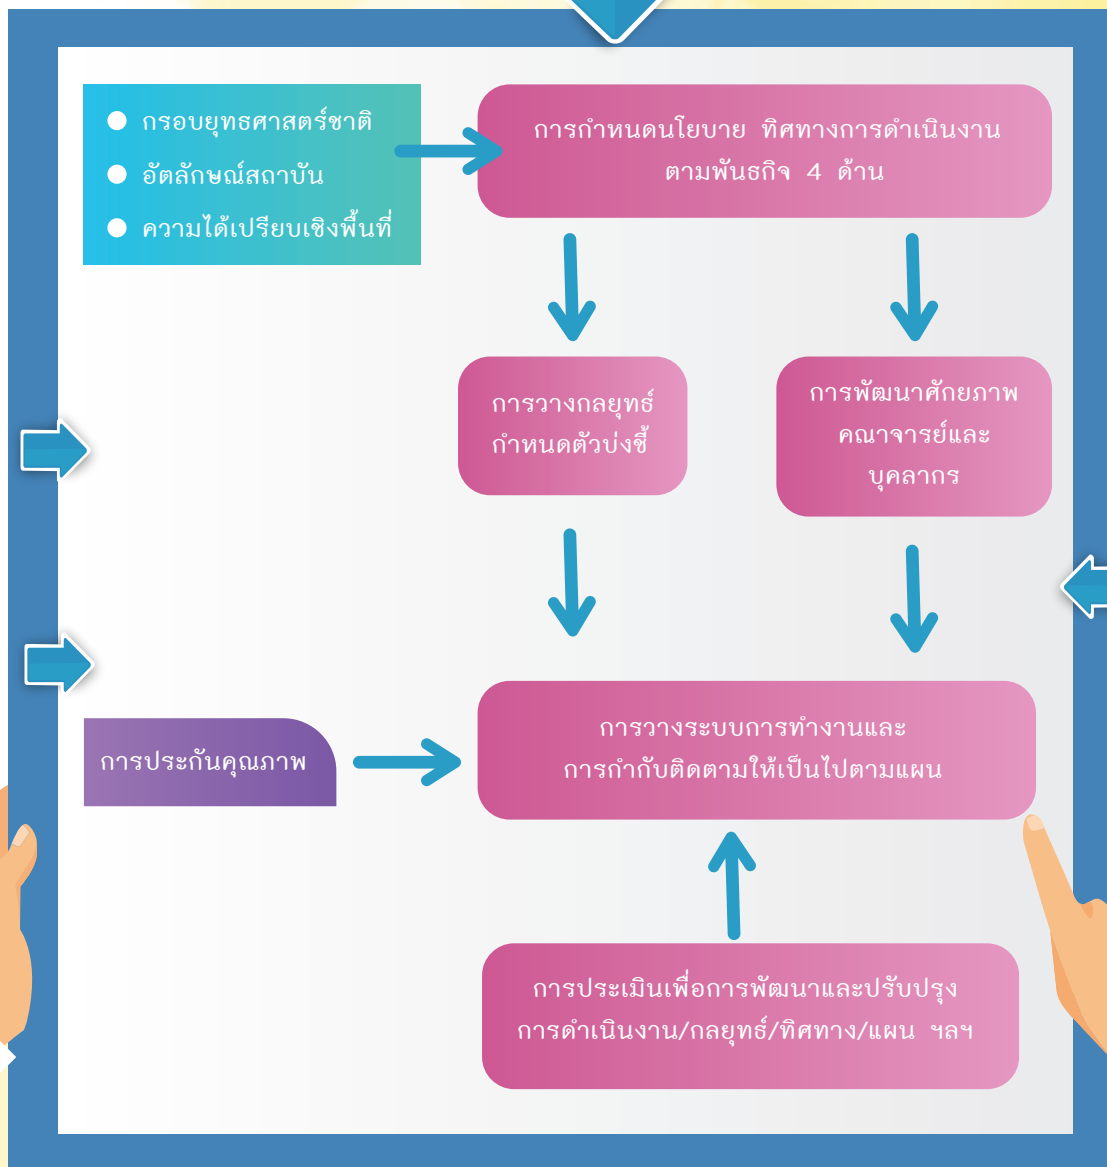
กรอบยุทธศาสตร์ชาติ
อัตลักษณ์สถาบัน
ความได้เปรียบเชิงพื้นที่

การกำหนดนโยบาย ทิศทางการดำเนินงานตามพันธกิจ 4 ด้าน

การวางกลยุทธ์ กำหนดตัวบ่งชี้

การพัฒนาศักยภาพ คณาจารย์และบุคลากร

การประกันคุณภาพ

การวางระบบการทำงานและการกำกับติดตามให้เป็นไปตามแผน

การประเมินเพื่อการพัฒนาและปรับปรุง การดำเนินงาน/กลยุทธ์/ทิศทาง/แผน ฯลฯ